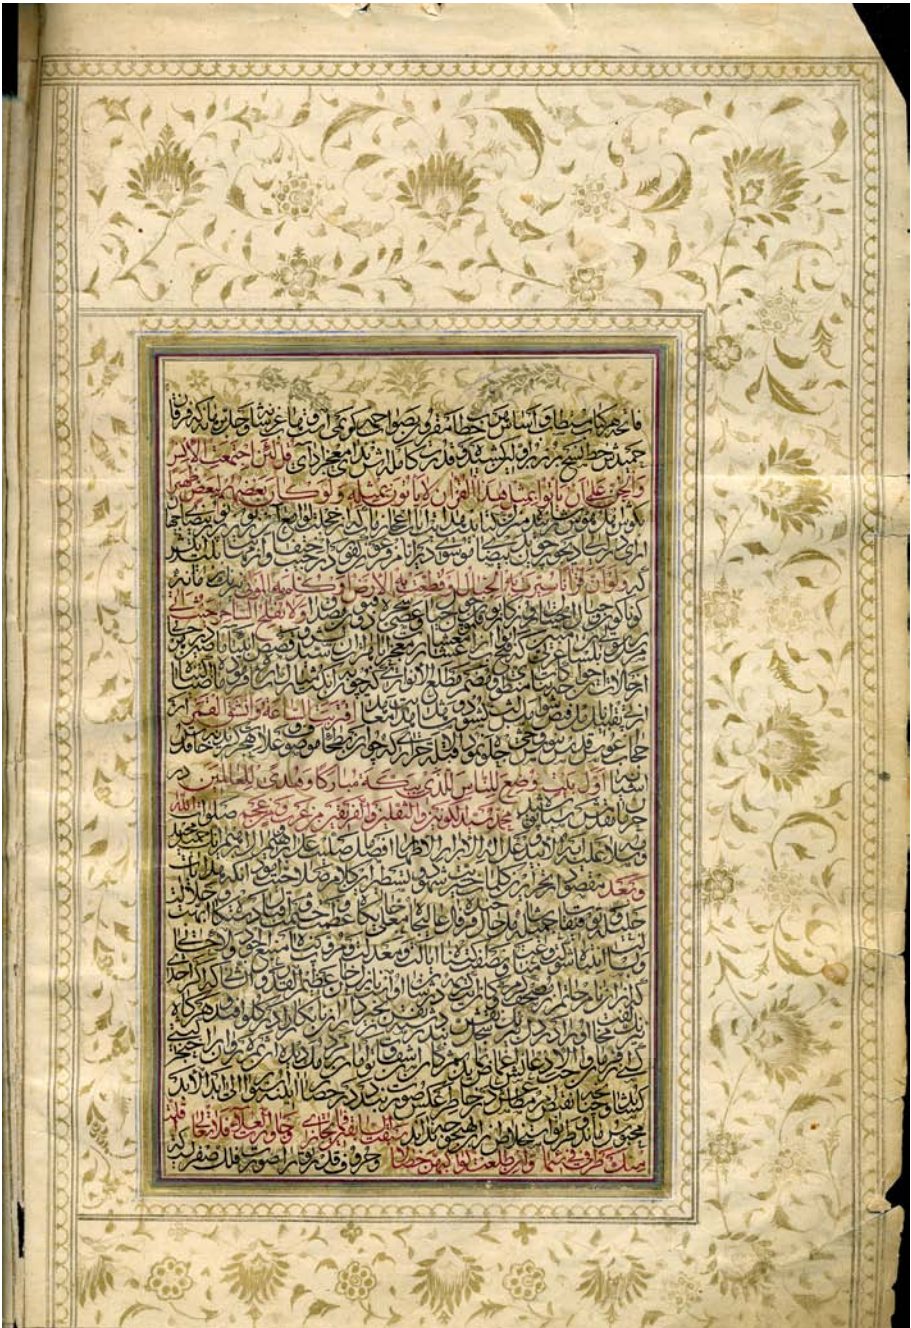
فاتحه کتاب ... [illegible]
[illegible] قل لئن اجتمعت الانس
والجن علی ان یأتوا بمثل هذا القرآن لا یأتون بمثله ولو کان بعضهم لبعض ظهیرا
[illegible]
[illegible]
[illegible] ولو ان قرآنا سیرت به الجبال او قطعت به الارض او کلم به الموتی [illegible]
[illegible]
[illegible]
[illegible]
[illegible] اقتربت الساعة وانشق القمر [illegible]
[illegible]
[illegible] اول بیت وضع للناس للذی ببکة مبارکا وهدی للعالمین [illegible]
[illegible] صلوات الله
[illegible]
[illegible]
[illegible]
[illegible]
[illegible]
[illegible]
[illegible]
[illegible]
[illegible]
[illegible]
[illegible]